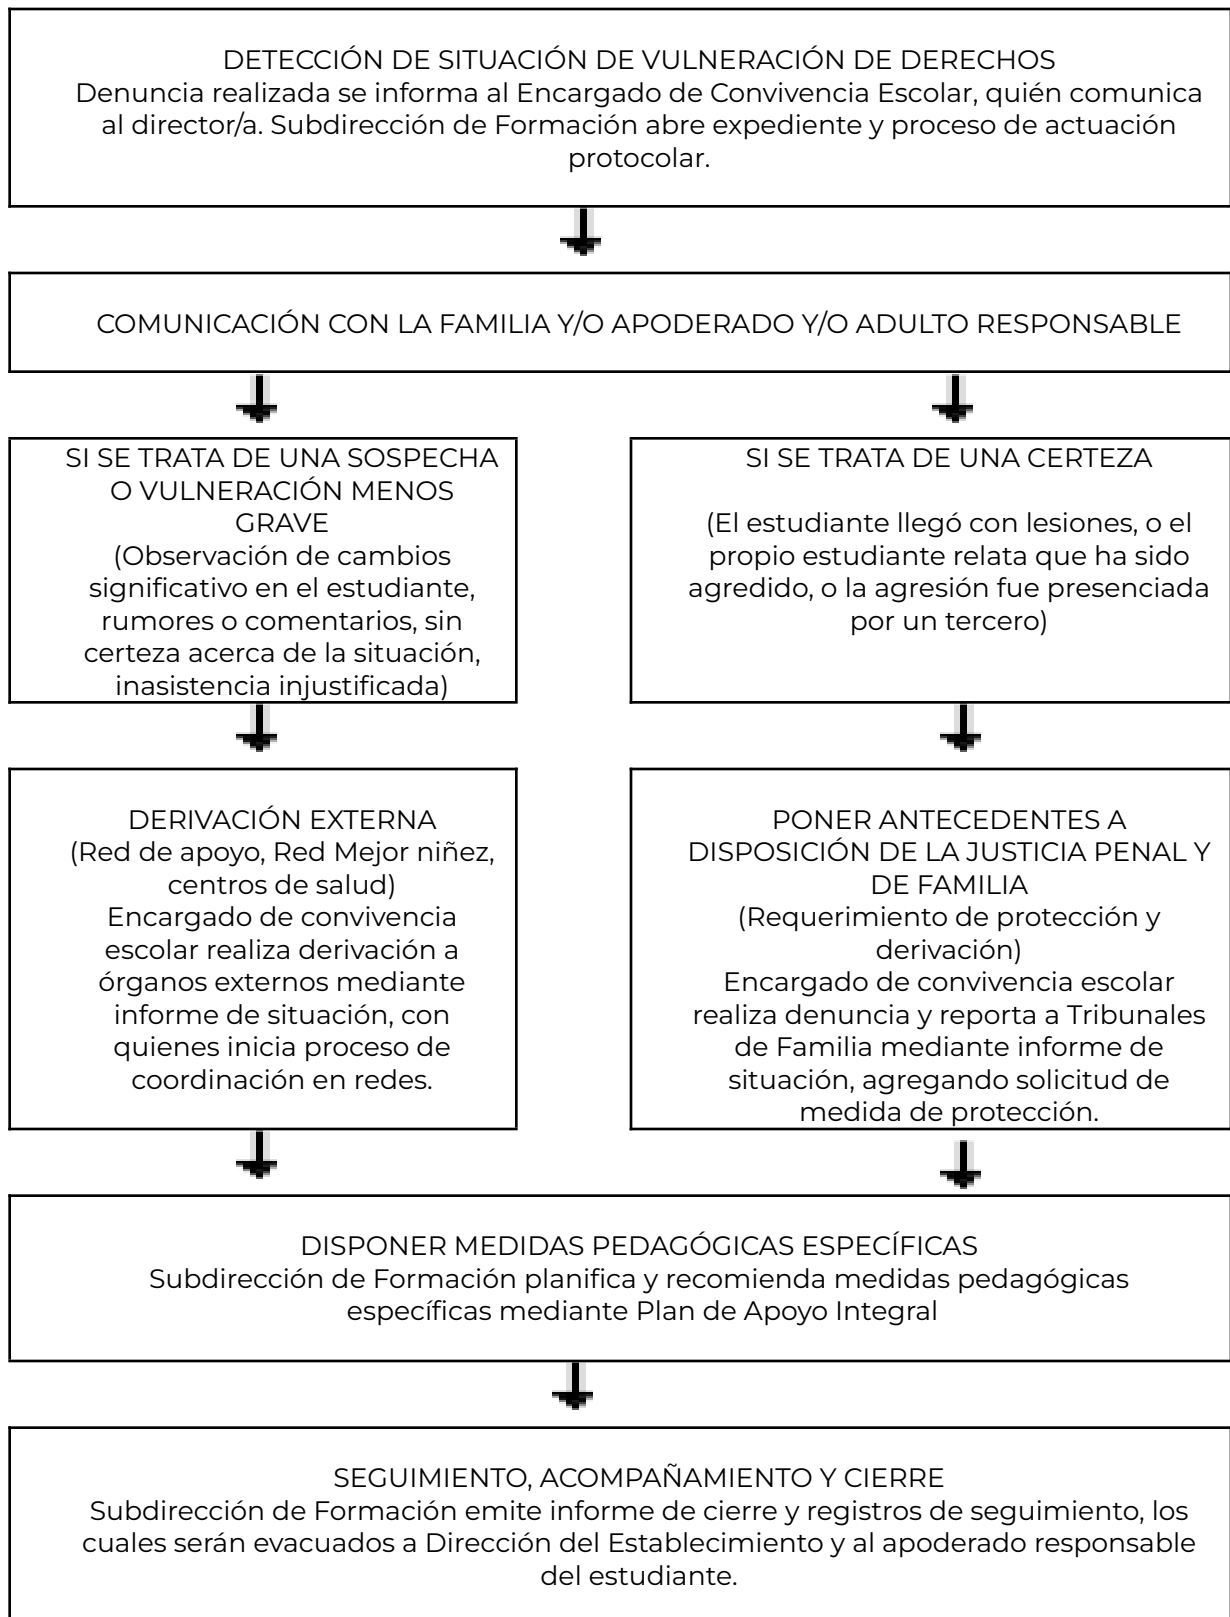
DETECCIÓN DE SITUACIÓN DE VULNERACIÓN DE DERECHOS
Denuncia realizada se informa al Encargado de Convivencia Escolar, quién comunica al director/a. Subdirección de Formación abre expediente y proceso de actuación protocolar.

COMUNICACIÓN CON LA FAMILIA Y/O APODERADO Y/O ADULTO RESPONSABLE

SI SE TRATA DE UNA SOSPECHA O VULNERACIÓN MENOS GRAVE
(Observación de cambios significativo en el estudiante, rumores o comentarios, sin certeza acerca de la situación, inasistencia injustificada)

SI SE TRATA DE UNA CERTEZA

(El estudiante llegó con lesiones, o el propio estudiante relata que ha sido agredido, o la agresión fue presenciada por un tercero)

DERIVACIÓN EXTERNA
(Red de apoyo, Red Mejor niñez, centros de salud)
Encargado de convivencia escolar realiza derivación a órganos externos mediante informe de situación, con quienes inicia proceso de coordinación en redes.

PONER ANTECEDENTES A DISPOSICIÓN DE LA JUSTICIA PENAL Y DE FAMILIA
(Requerimiento de protección y derivación)
Encargado de convivencia escolar realiza denuncia y reporta a Tribunales de Familia mediante informe de situación, agregando solicitud de medida de protección.

DISPONER MEDIDAS PEDAGÓGICAS ESPECÍFICAS
Subdirección de Formación planifica y recomienda medidas pedagógicas específicas mediante Plan de Apoyo Integral

SEGUIMIENTO, ACOMPAÑAMIENTO Y CIERRE
Subdirección de Formación emite informe de cierre y registros de seguimiento, los cuales serán evacuados a Dirección del Establecimiento y al apoderado responsable del estudiante.